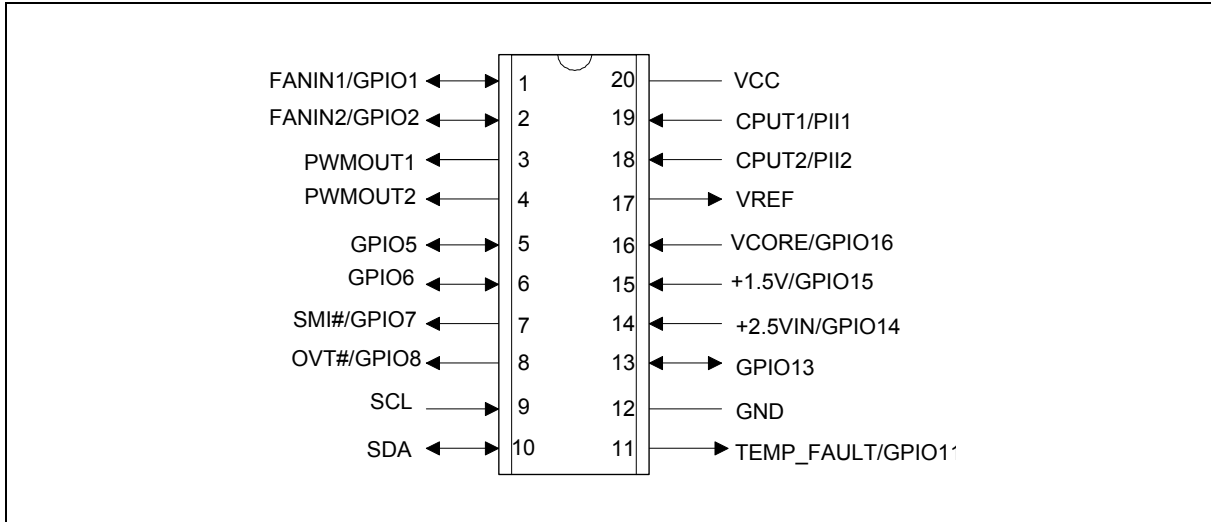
FANIN1/GPIO1 1
FANIN2/GPIO2 2
PWMOUT1 3
PWMOUT2 4
GPIO5 5
GPIO6 6
SMI#/GPIO7 7
OVT#/GPIO8 8
SCL 9
SDA 10

20 VCC
19 CPUT1/PII1
18 CPUT2/PII2
17 VREF
16 VCORE/GPIO16
15 +1.5V/GPIO15
14 +2.5VIN/GPIO14
13 GPIO13
12 GND
11 TEMP_FAULT/GPIO11